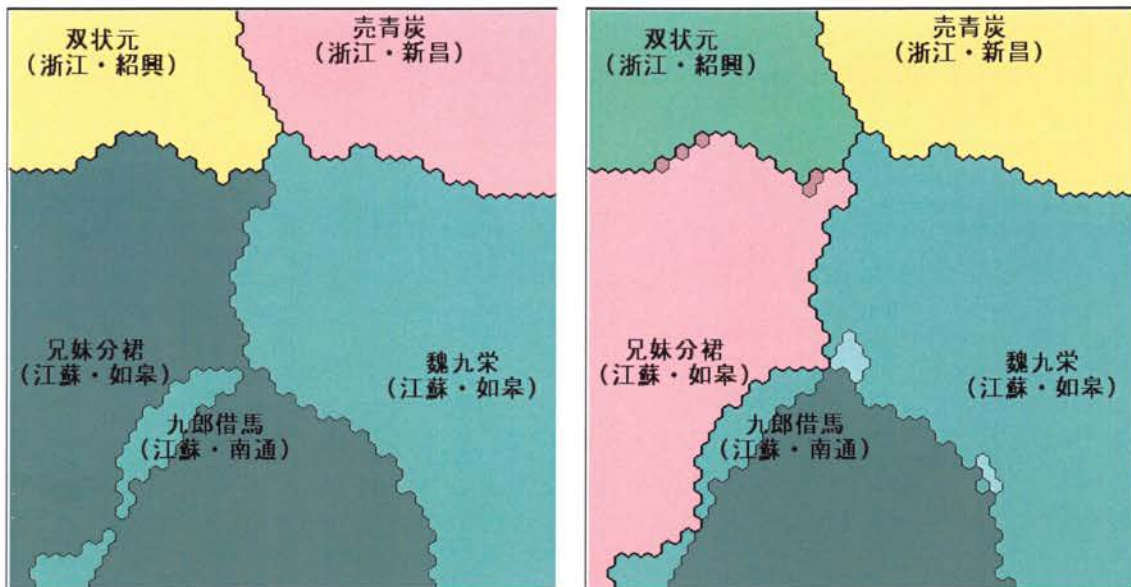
双状元
（浙江・紹興）

売青炭
（浙江・新昌）

兄妹分裙
（江蘇・如皋）

魏九栄
（江蘇・如皋）

九郎借馬
（江蘇・南通）

双状元
（浙江・紹興）

売青炭
（浙江・新昌）

兄妹分裙
（江蘇・如皋）

魏九栄
（江蘇・如皋）

九郎借馬
（江蘇・南通）